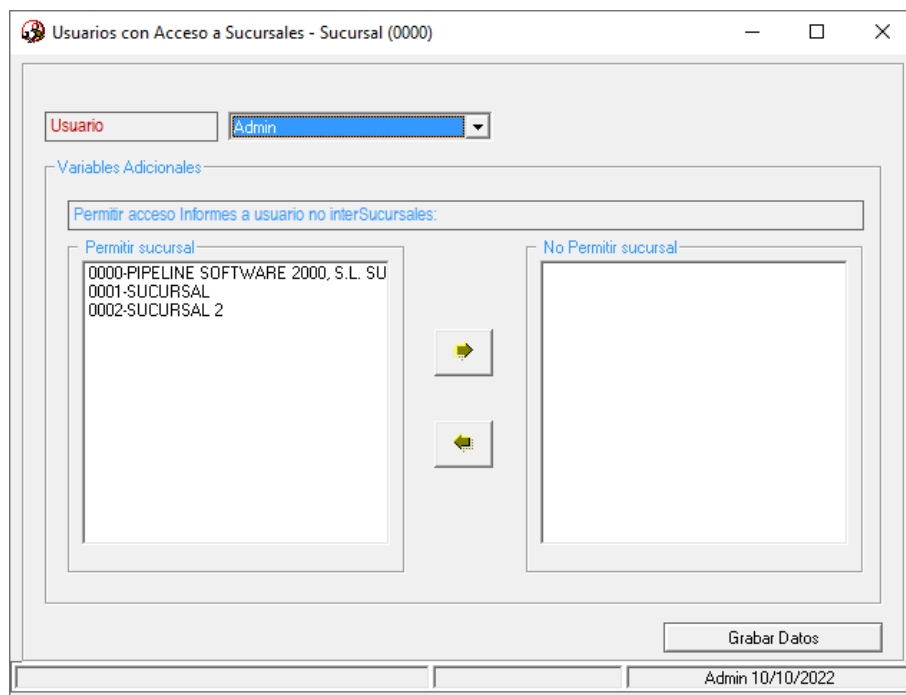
Usuarios con Acceso a Sucursales - Sucursal (0000)

Usuario Admin

Variables Adicionales

Permitir acceso Informes a usuario no interSucursales:

Permitir sucursal

0000-PIPELINE SOFTWARE 2000, S.L. SU
0001-SUCURSAL
0002-SUCURSAL 2

No Permitir sucursal

Grabar Datos

Admin 10/10/2022